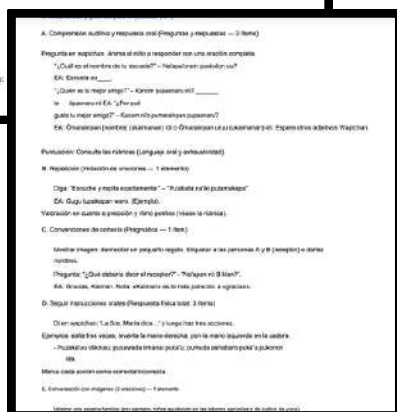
A. Comprensión auditiva y respuesta oral (Preguntas y respuestas — 3 ítems)

Pregunta en wapichan. Anima al niño a responder con una oración completa.

"¿Cuál es el nombre de tu escuela?" – Naitapaiinam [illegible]

EA: Escuela es____

"¿Quién es tu mejor amigo?" – Kanow pupeanan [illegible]

EA: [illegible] "¿Por qué

gusta tu mejor amigo?" – Kanom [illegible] pupeanan?

EA: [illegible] (nombre) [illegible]. Espere otros adjetivos Wapichan

Puntuación: Consulta las rúbricas (Lenguaje oral y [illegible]).

B. Repetición (imitación de oraciones — 1 elemento)

Diga: "Escucha y repite exactamente" – "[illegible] pukanakapa"

EA: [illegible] (Ejemplo).

Valoración en cuanto a precisión y ritmo (véase la rúbrica).

C. Conversaciones de contexto (Pragmática — 1 ítem)

Mostrar imagen: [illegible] un pequeño regalo. Etiquetar a las personas A y B (receptor) e otros nombres.

Pregunta: "¿Qué debería decir el receptor?" – "Na'apan nii B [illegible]".

EA: Gracias, Kannan. Nota: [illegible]

D. Seguir instrucciones orales (Respuesta física total: 3 ítems)

Di en wapichan: "La flor, María dice..." y luego haz tres acciones.

Ejemplos: salta tres veces; inverte la mano derecha; pon la mano izquierda en la cadera.

– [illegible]

Marca cada acción como correcta/incorrecta.

E. Conversación con imágenes (3 escenas) — 1 elemento

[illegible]